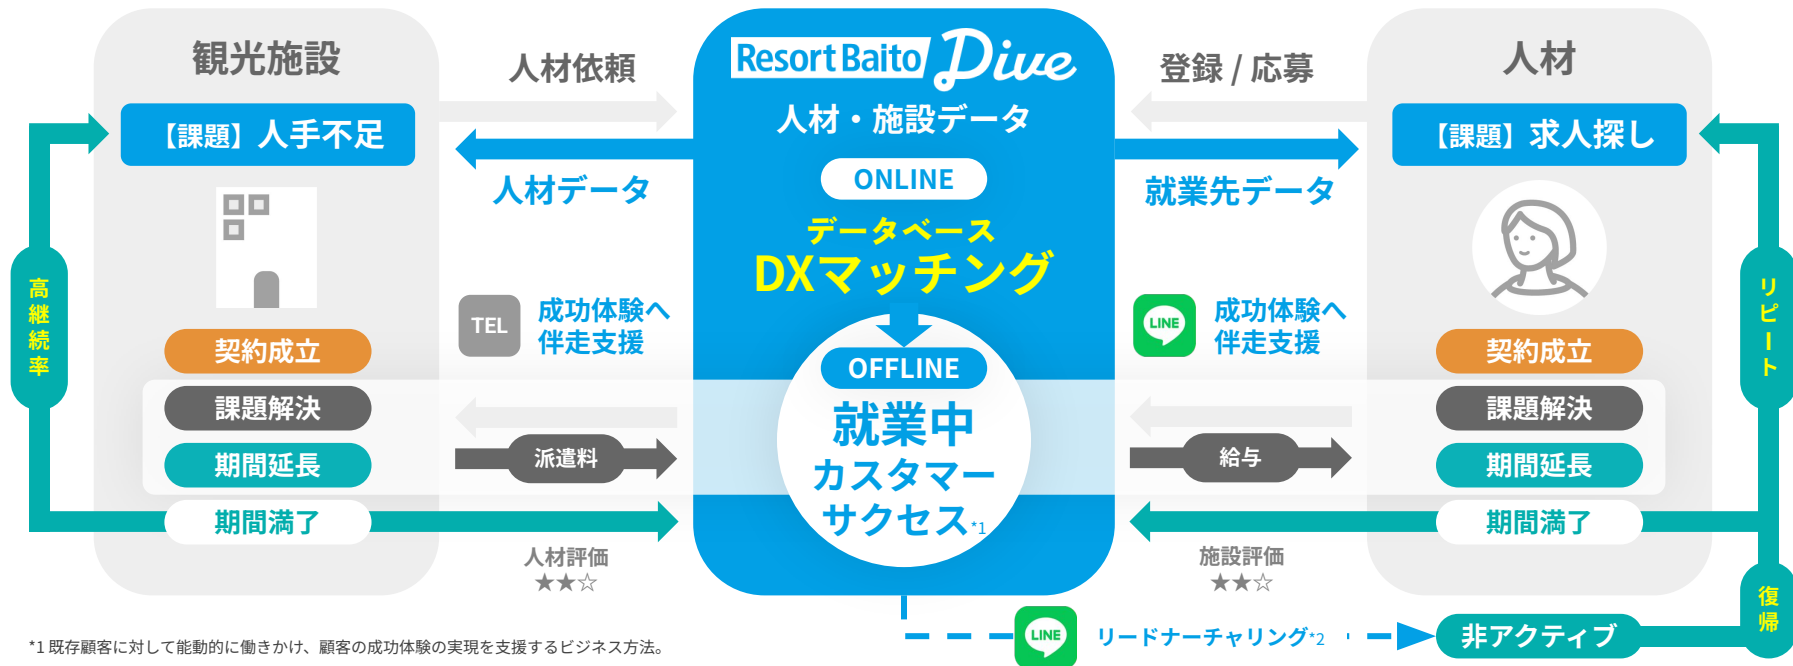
観光施設

【課題】人手不足

契約成立

課題解決

期間延長

期間満了

高継続率

人材依頼

人材データ

TEL 成功体験へ伴走支援

派遣料

人材評価
★★☆

Resort Baito Dive

人材・施設データ

ONLINE

データベース
DXマッチング

OFFLINE

就業中
カスタマーサクセス*1

登録 / 応募

就業先データ

LINE 成功体験へ伴走支援

給与

施設評価
★★☆

人材

【課題】求人探し

契約成立

課題解決

期間延長

期間満了

リピート

復帰

LINE リードナーチャリング*2

非アクティブ

*1 既存顧客に対して能動的に働きかけ、顧客の成功体験の実現を支援するビジネス方法。